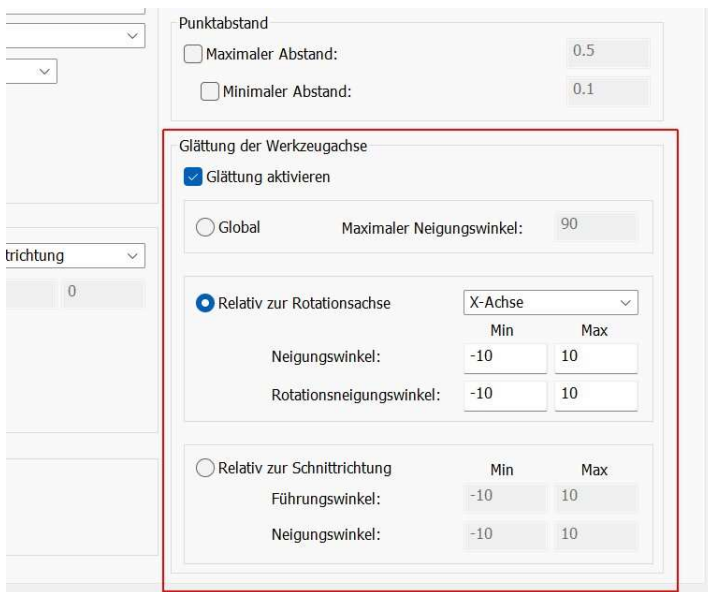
Punktabstand

Maximaler Abstand: 0.5

Minimaler Abstand: 0.1

trichtung

0

Glättung der Werkzeugachse

Glättung aktivieren

Global Maximaler Neigungswinkel: 90

Relativ zur Rotationsachse X-Achse

Min Max

Neigungswinkel: -10 10

Rotationsneigungswinkel: -10 10

Relativ zur Schnittrichtung Min Max

Führungswinkel: -10 10

Neigungswinkel: -10 10